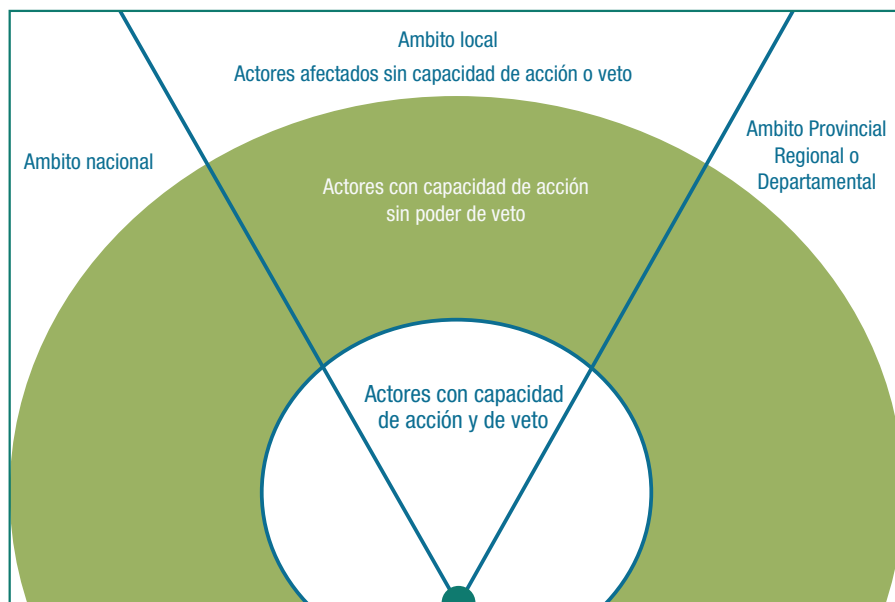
Ambito local
Actores afectados sin capacidad de acción o veto

Ambito nacional

Ambito Provincial Regional o Departamental

Actores con capacidad de acción sin poder de veto

Actores con capacidad de acción y de veto